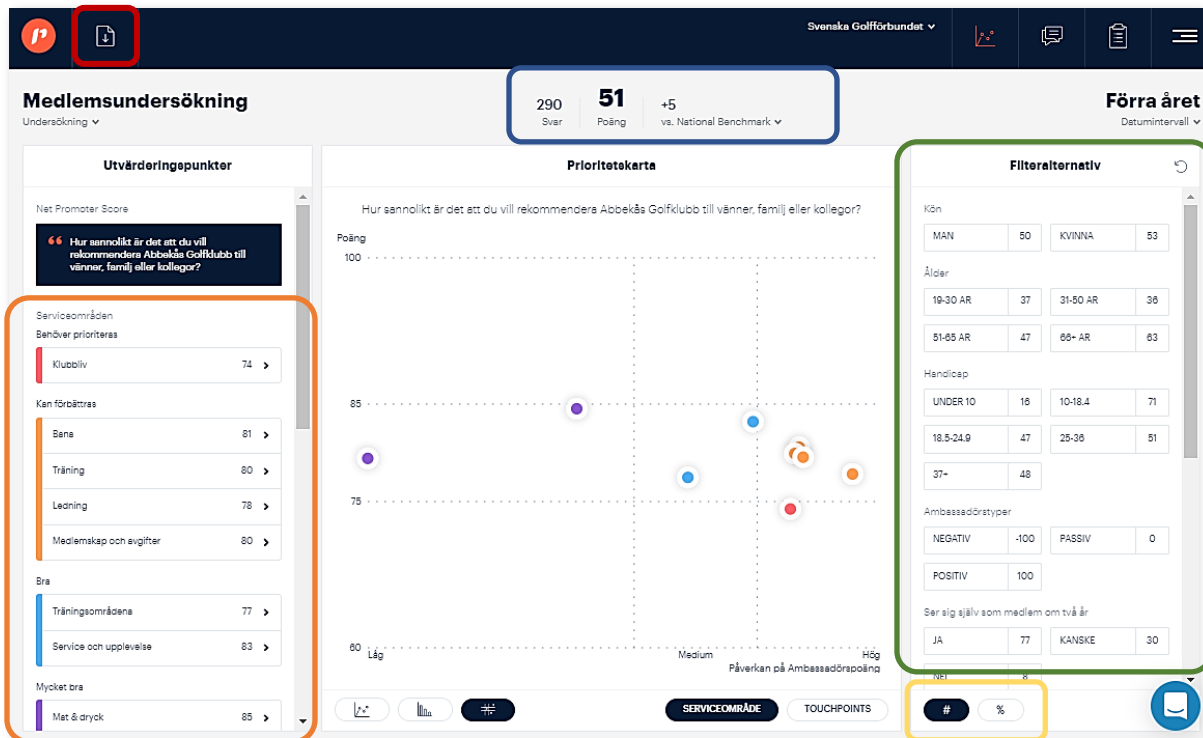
Svenska Golfförbundet

Medlemsundersökning
Undersökning

290
Svar

51
Poäng

+5
vs. National Benchmark

Förra året
Datumintervall

Utvärderingspunkter

Net Promoter Score

Hur sannolikt är det att du vill rekommendera Abbekås Golfklubb till vänner, familj eller kollegor?

Serviceområden
Behöver prioriteras

| Klubbliv | 74 |
|---|---|

Kan förbättras

| Bana | 81 |
|---|---|
| Träning | 80 |
| Ledning | 78 |
| Medlemskap och avgifter | 80 |

Bra

| Träningsområdena | 77 |
|---|---|
| Service och upplevelse | 83 |

Mycket bra

| Mat & dryck | 85 |
|---|---|

Prioritetskarta

Hur sannolikt är det att du vill rekommendera Abbekås Golfklubb till vänner, familj eller kollegor?

Poäng
100
85
75
60
Låg
Medium
Hög
Påverkan på Ambassadörspoäng

SERVICEOMRÅDE
TOUCHPOINTS

Filteralternativ

Kön

| MAN | 50 | KVINNA | 53 |
|---|---|---|---|

Ålder

| 19-30 AR | 37 | 31-50 AR | 36 |
|---|---|---|---|
| 51-65 AR | 47 | 66+ AR | 63 |

Handicap

| UNDER 10 | 16 | 10-18.4 | 71 |
|---|---|---|---|
| 18.5-24.9 | 47 | 25-36 | 51 |
| 37+ | 48 | | |

Ambassadörstyper

| NEGATIV | -100 | PASSIV | 0 |
|---|---|---|---|
| POSITIV | 100 | | |

Ser sig själv som medlem om två år

| JA | 77 | KANSKE | 30 |
|---|---|---|---|
| NEJ | 8 | | |

#
%